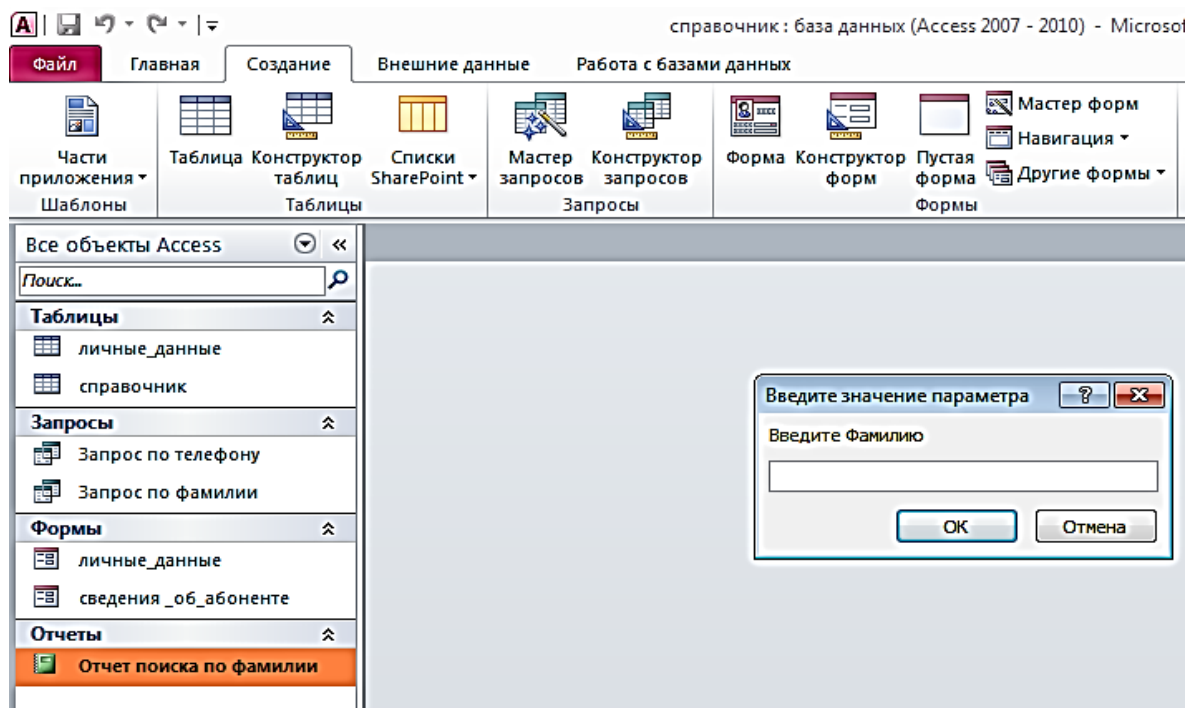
справочник : база данных (Access 2007 - 2010) - Microsof

Файл Главная Создание Внешние данные Работа с базами данных

Части приложения ▾
Шаблоны

Таблица Конструктор таблиц Списки SharePoint ▾
Таблицы

Мастер запросов Конструктор запросов
Запросы

Форма Конструктор форм Пустая форма Мастер форм Навигация ▾ Другие формы ▾
Формы

Все объекты Access

Поиск...

Таблицы
личные_данные
справочник

Запросы
Запрос по телефону
Запрос по фамилии

Формы
личные_данные
сведения _об_абоненте

Отчеты
Отчет поиска по фамилии

Введите значение параметра

Введите Фамилию

ОК Отмена